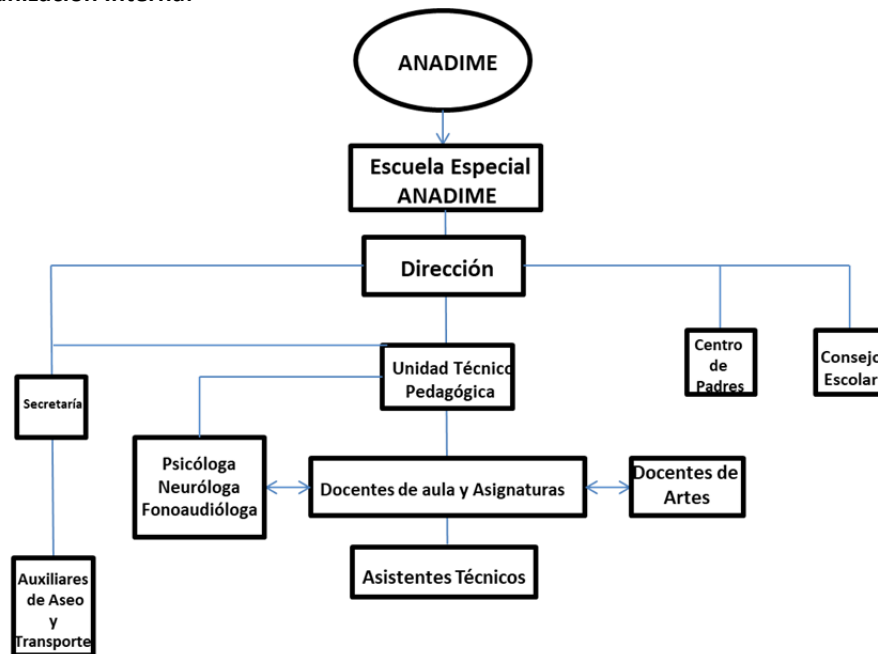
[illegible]nización interna:

ANADIME

Escuela Especial ANADIME

Dirección

Secretaría

Unidad Técnico Pedagógica

Centro de Padres

Consejo Escolar

Psicóloga Neuróloga Fonoaudióloga

Docentes de aula y Asignaturas

Docentes de Artes

Asistentes Técnicos

Auxiliares de Aseo y Transporte